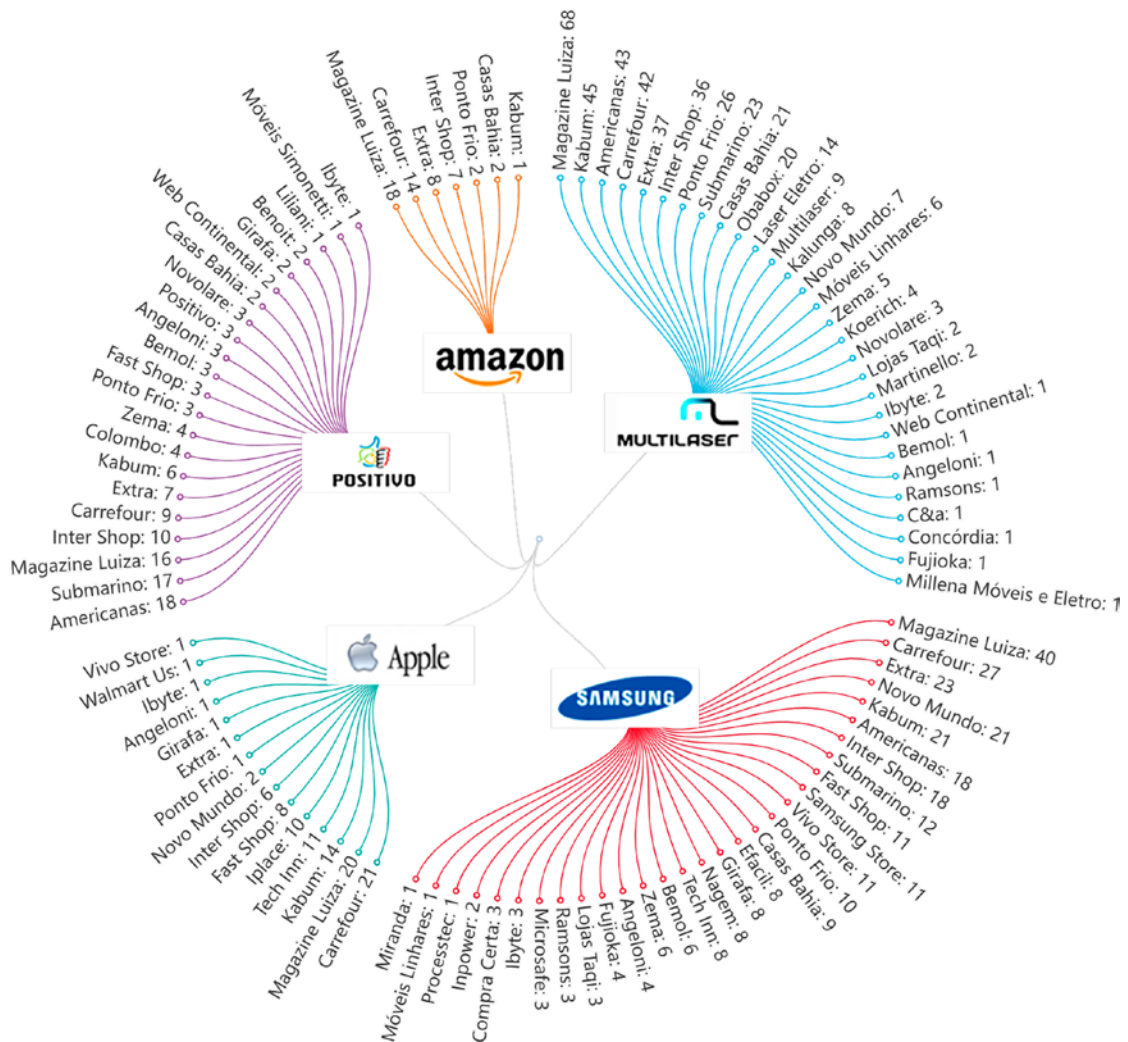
amazon

Magazine Luiza: 18
Carrefour: 14
Extra: 8
Inter Shop: 7
Ponto Frio: 2
Casas Bahia: 2
Kabum: 1

MULTILASER

Magazine Luiza: 68
Kabum: 45
Americanas: 43
Carrefour: 42
Extra: 37
Inter Shop: 36
Ponto Frio: 26
Submarino: 23
Casas Bahia: 21
Obabox: 20
Laser Eletro: 14
Multilaser: 9
Kalunga: 8
Novo Mundo: 7
Móveis Linhares: 6
Zema: 5
Koerich: 4
Novolare: 3
Lojas Taqi: 2
Martinello: 2
Ibyte: 2
Web Continental: 1
Bemol: 1
Angeloni: 1
Ramsons: 1
C&a: 1
Concórdia: 1
Fujioka: 1
Millena Móveis e Eletro: 1

POSITIVO

Ibyte: 1
Móveis Simonetti: 1
Liliani: 1
Benoit: 2
Girafa: 2
Web Continental: 2
Casas Bahia: 2
Novolare: 3
Positivo: 3
Angeloni: 3
Bemol: 3
Fast Shop: 3
Ponto Frio: 3
Zema: 4
Colombo: 4
Kabum: 6
Extra: 7
Carrefour: 9
Inter Shop: 10
Magazine Luiza: 16
Submarino: 17
Americanas: 18

Apple

Vivo Store: 1
Walmart Us: 1
Ibyte: 1
Angeloni: 1
Girafa: 1
Extra: 1
Ponto Frio: 1
Novo Mundo: 2
Inter Shop: 6
Fast Shop: 8
Iplace: 10
Tech Inn: 11
Kabum: 14
Magazine Luiza: 20
Carrefour: 21

SAMSUNG

Magazine Luiza: 40
Carrefour: 27
Extra: 23
Novo Mundo: 21
Kabum: 21
Americanas: 18
Inter Shop: 18
Submarino: 12
Fast Shop: 11
Samsung Store: 11
Vivo Store: 11
Ponto Frio: 10
Casas Bahia: 9
Efacil: 8
Girafa: 8
Nagem: 8
Tech Inn: 8
Bemol: 6
Zema: 6
Angeloni: 4
Fujioka: 4
Lojas Taqi: 3
Ramsons: 3
Microsafe: 3
Ibyte: 3
Compra Certa: 3
Inpower: 2
Processtec: 1
Móveis Linhares: 1
Miranda: 1